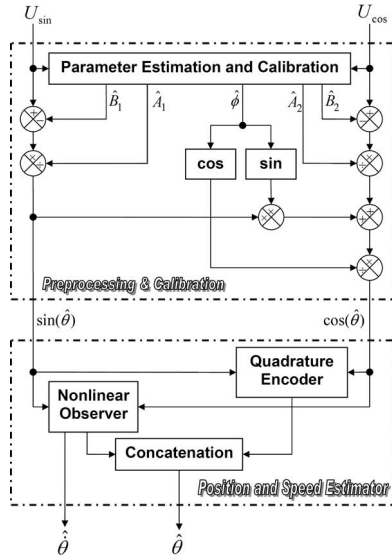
$U_{\sin}$

$U_{\cos}$

Parameter Estimation and Calibration

$\hat{B}_1$

$\hat{A}_1$

$\hat{\phi}$

$\hat{A}_2$

$\hat{B}_2$

cos

sin

Preprocessing & Calibration

$\sin(\hat{\theta})$

$\cos(\hat{\theta})$

Quadrature Encoder

Nonlinear Observer

Concatenation

Position and Speed Estimator

$\hat{\dot{\theta}}$

$\hat{\theta}$